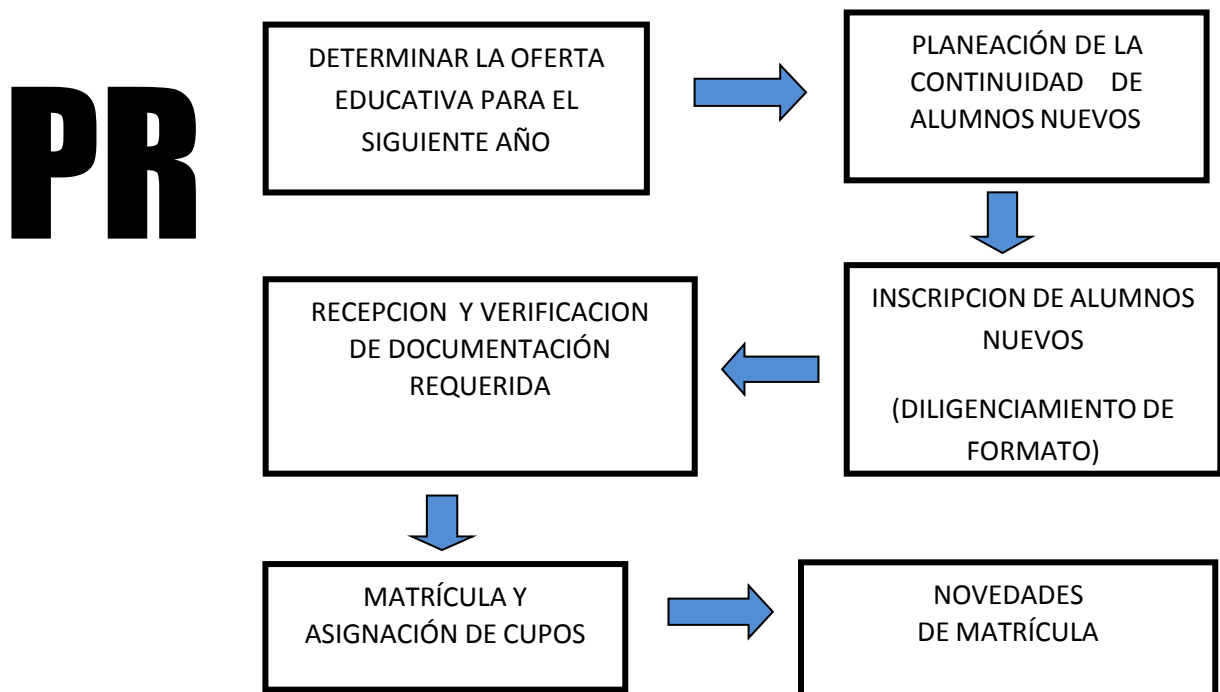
PR

DETERMINAR LA OFERTA EDUCATIVA PARA EL SIGUIENTE AÑO

PLANEACIÓN DE LA CONTINUIDAD DE ALUMNOS NUEVOS

INSCRIPCION DE ALUMNOS NUEVOS

(DILIGENCIAMIENTO DE FORMATO)

RECEPCION Y VERIFICACION DE DOCUMENTACIÓN REQUERIDA

MATRÍCULA Y ASIGNACIÓN DE CUPOS

NOVEDADES DE MATRÍCULA